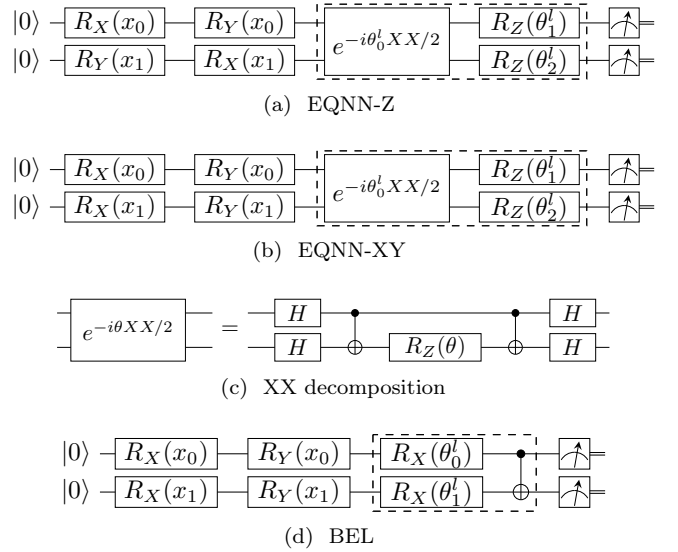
$|0\rangle$ $R_X(x_0)$ $R_Y(x_0)$ $e^{-i\theta_0^l XX/2}$ $R_Z(\theta_1^l)$
$|0\rangle$ $R_Y(x_1)$ $R_X(x_1)$ $R_Z(\theta_2^l)$

(a) EQNN-Z

$|0\rangle$ $R_X(x_0)$ $R_Y(x_0)$ $e^{-i\theta_0^l XX/2}$ $R_Z(\theta_1^l)$
$|0\rangle$ $R_X(x_1)$ $R_Y(x_1)$ $R_Z(\theta_2^l)$

(b) EQNN-XY

$e^{-i\theta XX/2}$ = $H$ $H$ $R_Z(\theta)$ $H$ $H$

(c) XX decomposition

$|0\rangle$ $R_X(x_0)$ $R_Y(x_0)$ $R_X(\theta_0^l)$
$|0\rangle$ $R_X(x_1)$ $R_Y(x_1)$ $R_X(\theta_1^l)$

(d) BEL